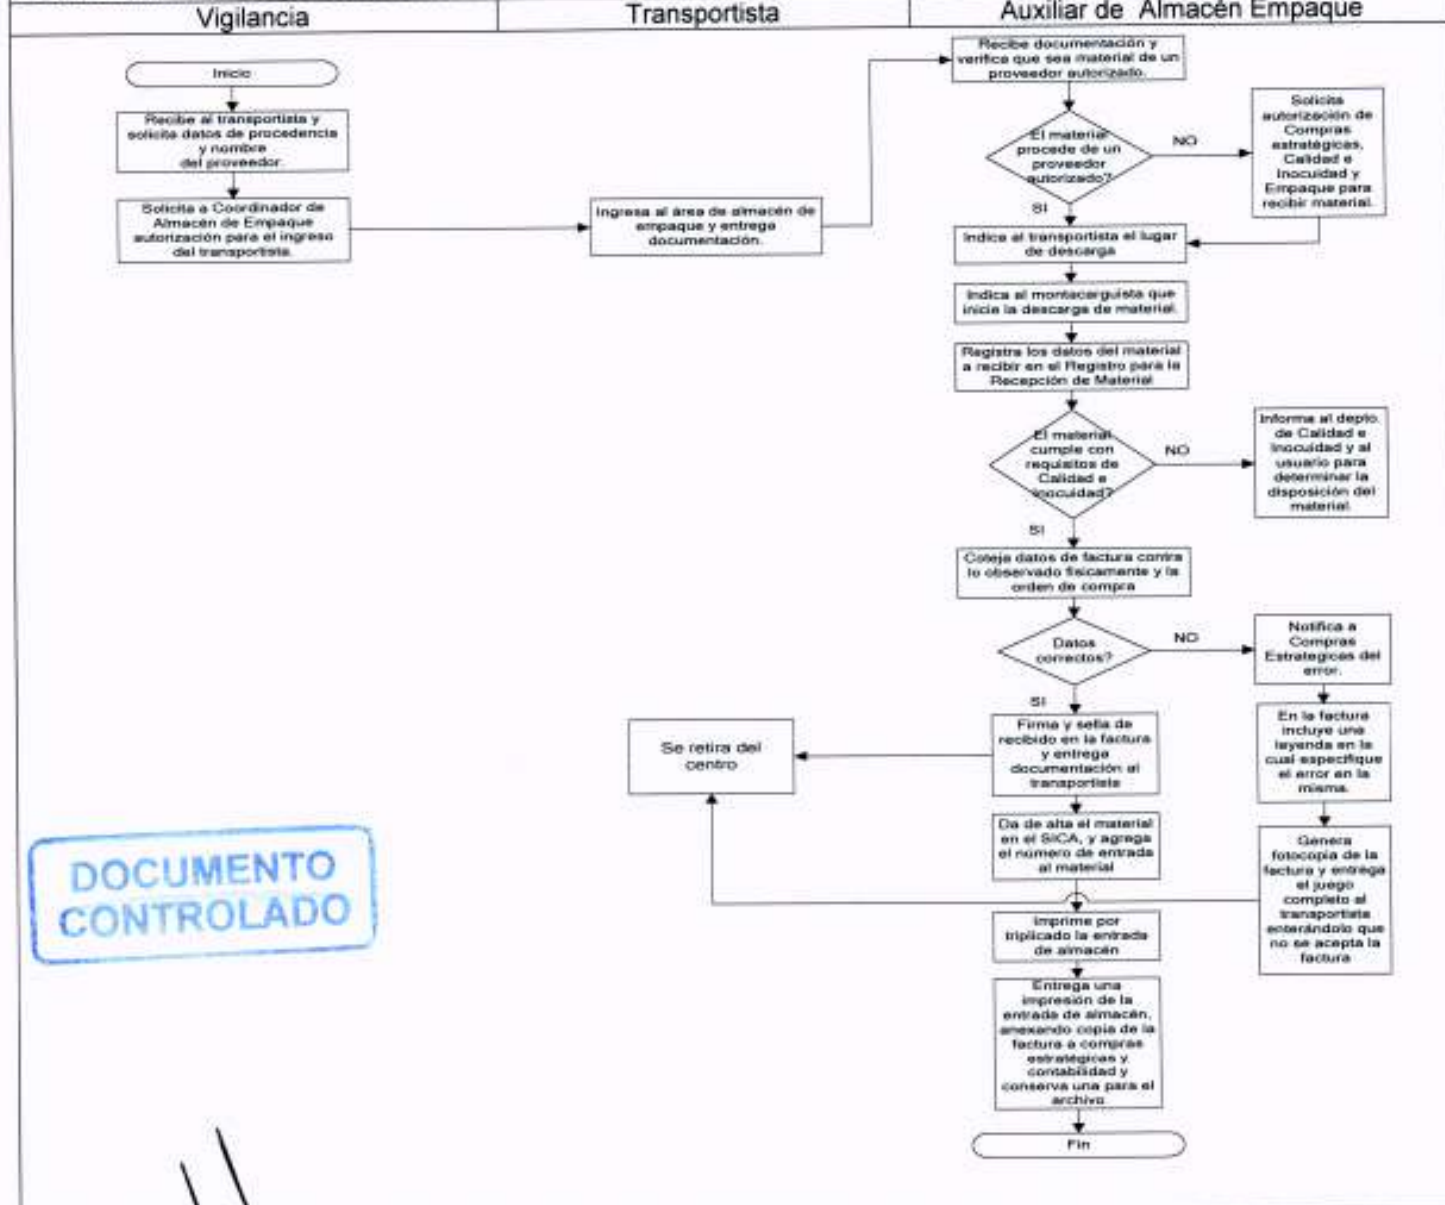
Vigilancia

Transportista

Auxiliar de Almacén Empaque

Inicio

Recibe al transportista y solicita datos de procedencia y nombre del proveedor.

Solicita a Coordinador de Almacén de Empaque autorización para el ingreso del transportista.

Ingresa al área de almacén de empaque y entrega documentación.

Recibe documentación y verifica que sea material de un proveedor autorizado.

El material procede de un proveedor autorizado?

NO

Solicita autorización de Compras estratégicas, Calidad e Inocuidad y Empaque para recibir material.

SI

Indica al transportista el lugar de descarga

Indica al montacarguista que inicie la descarga de material.

Registra los datos del material a recibir en el Registro para la Recepción de Material

El material cumple con requisitos de Calidad e Inocuidad?

NO

Informa al depto. de Calidad e Inocuidad y al usuario para determinar la disposición del material.

SI

Coteja datos de factura contra lo observado físicamente y la orden de compra

Datos correctos?

NO

Notifica a Compras Estrategicas del error.

En la factura incluye una leyenda en la cual especifique el error en la misma.

Genera fotocopia de la factura y entrega el juego completo al transportista enterándolo que no se acepta la factura

SI

Firma y sella de recibido en la factura y entrega documentación al transportista

Se retira del centro

Da de alta el material en el SICA, y agrega el número de entrada al material

Imprime por triplicado la entrada de almacén

Entrega una impresión de la entrada de almacén, anexando copia de la factura a compras estratégicas y contabilidad y conserva una para el archivo

Fin

DOCUMENTO CONTROLADO